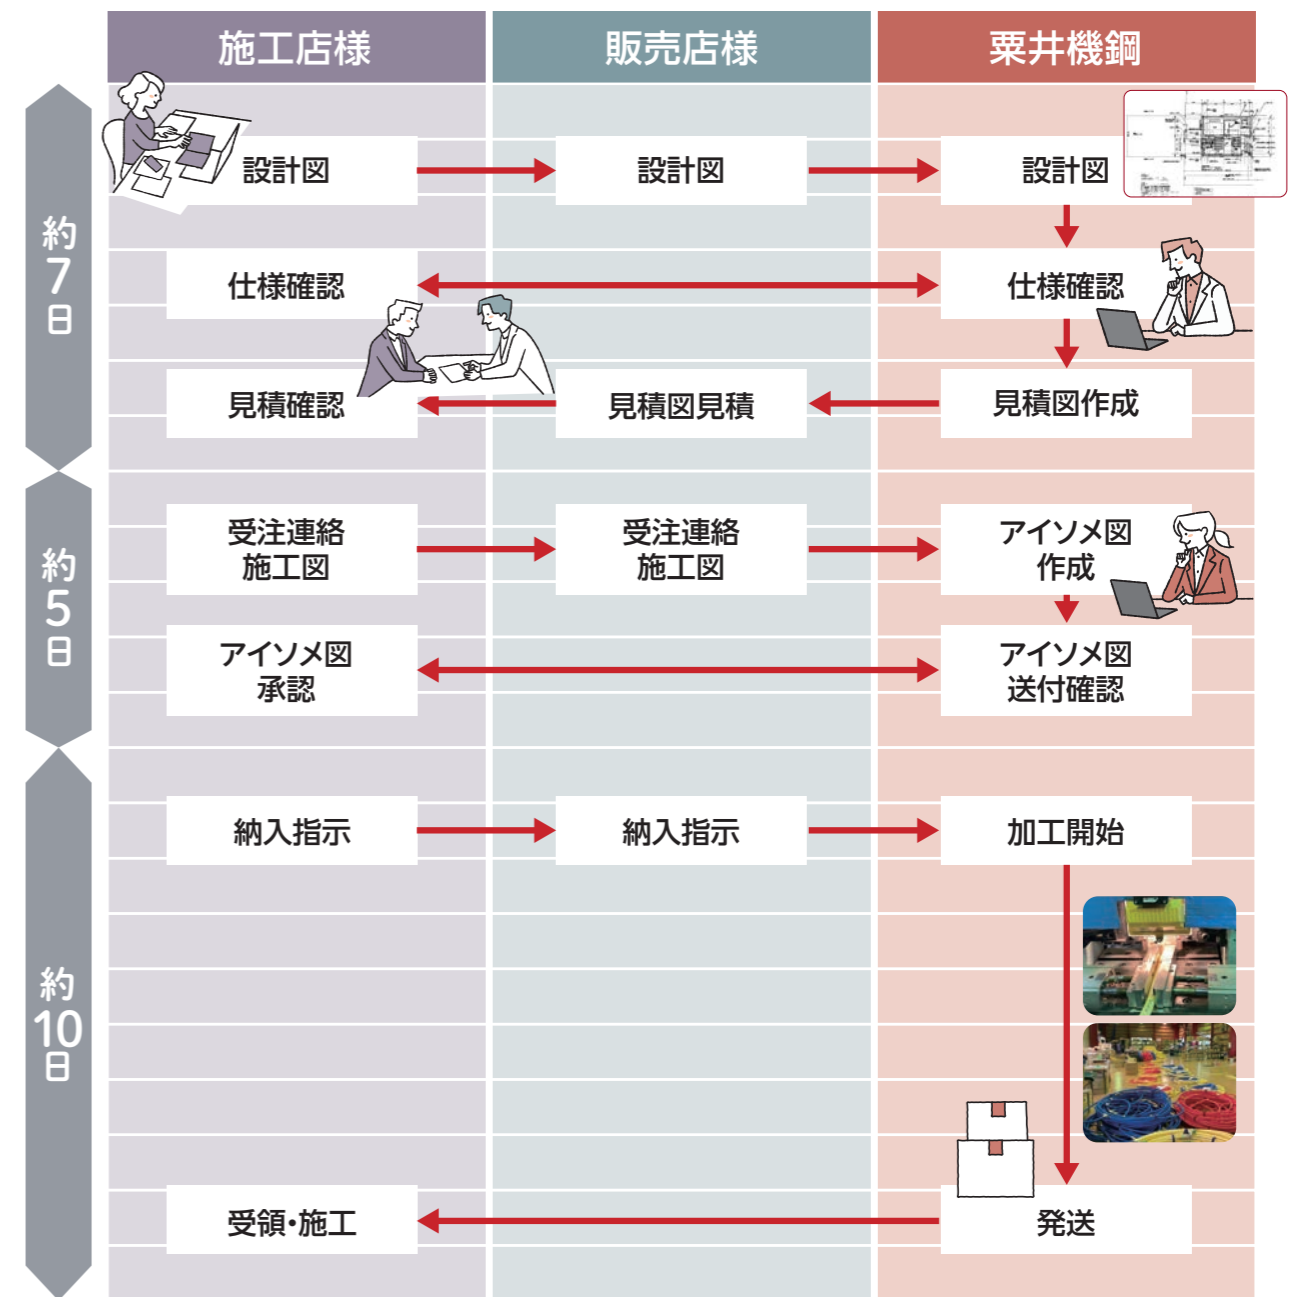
| 施工店様 | 販売店様 | 粟井機鋼 |
|---|---|---|
| 設計図 | 設計図 | 設計図 |
| 仕様確認 | | 仕様確認 |
| 見積確認 | 見積図見積 | 見積図作成 |
| 受注連絡 施工図 | 受注連絡 施工図 | アイソメ図 作成 |
| アイソメ図 承認 | | アイソメ図 送付確認 |
| 納入指示 | 納入指示 | 加工開始 |
| 受領・施工 | | 発送 |

約7日

約5日

約10日